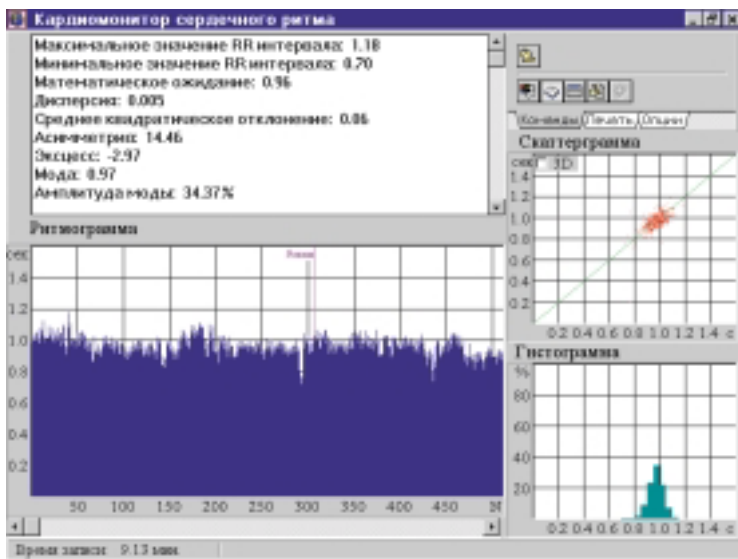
Кардиомонитор сердечного ритма

Максимальное значение RR интервала: 1.18
Минимальное значение RR интервала: 0.70
Математическое ожидание: 0.96
Дисперсия: 0.005
Среднее квадратическое отклонение: 0.06
Асимметрия: 14.46
Эксцесс: -2.97
Мода: 0.97
Амплитуда моды: 34.37%

Ритмограмма

сек
1.4
1.2
1.0
0.8
0.6
0.4
0.2
50 100 150 200 250 300 350 400 450 N

Команды Печать Опции

Скаттерграмма
сек 3D
1.4
1.2
1.0
0.8
0.6
0.4
0.2
0.2 0.4 0.6 0.8 1.0 1.2 1.4 с

Гистограмма
%
80
60
40
20
0.2 0.4 0.6 0.8 1.0 1.2 1.4 с

Время записи: 9.13 мин.